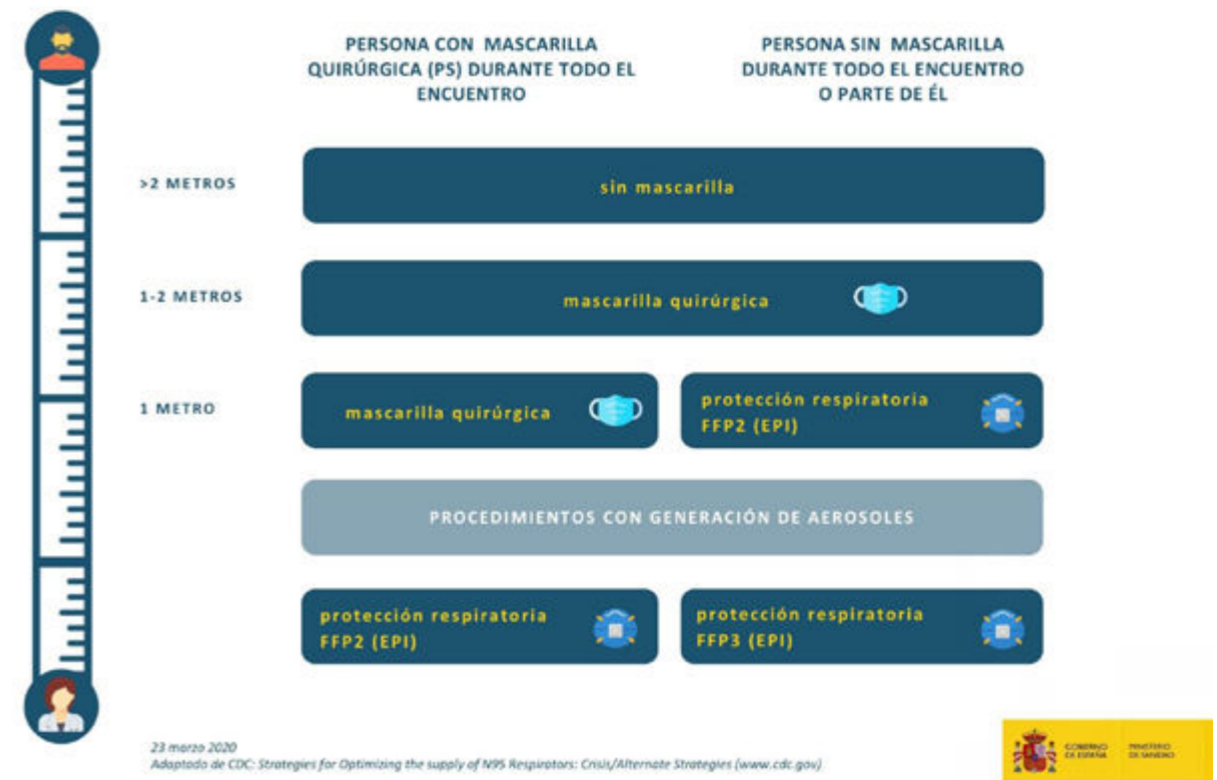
PERSONA CON MASCARILLA QUIRÚRGICA (PS) DURANTE TODO EL ENCUENTRO

PERSONA SIN MASCARILLA DURANTE TODO EL ENCUENTRO O PARTE DE ÉL

>2 METROS

sin mascarilla

1-2 METROS

mascarilla quirúrgica

1 METRO

mascarilla quirúrgica

protección respiratoria FFP2 (EPI)

PROCEDIMIENTOS CON GENERACIÓN DE AEROSOLES

protección respiratoria FFP2 (EPI)

protección respiratoria FFP3 (EPI)

23 marzo 2020
Adaptado de CDC: Strategies for Optimizing the supply of N95 Respirators: Crisis/Alternate Strategies (www.cdc.gov)

GOBIERNO DE ESPAÑA

MINISTERIO DE SANIDAD